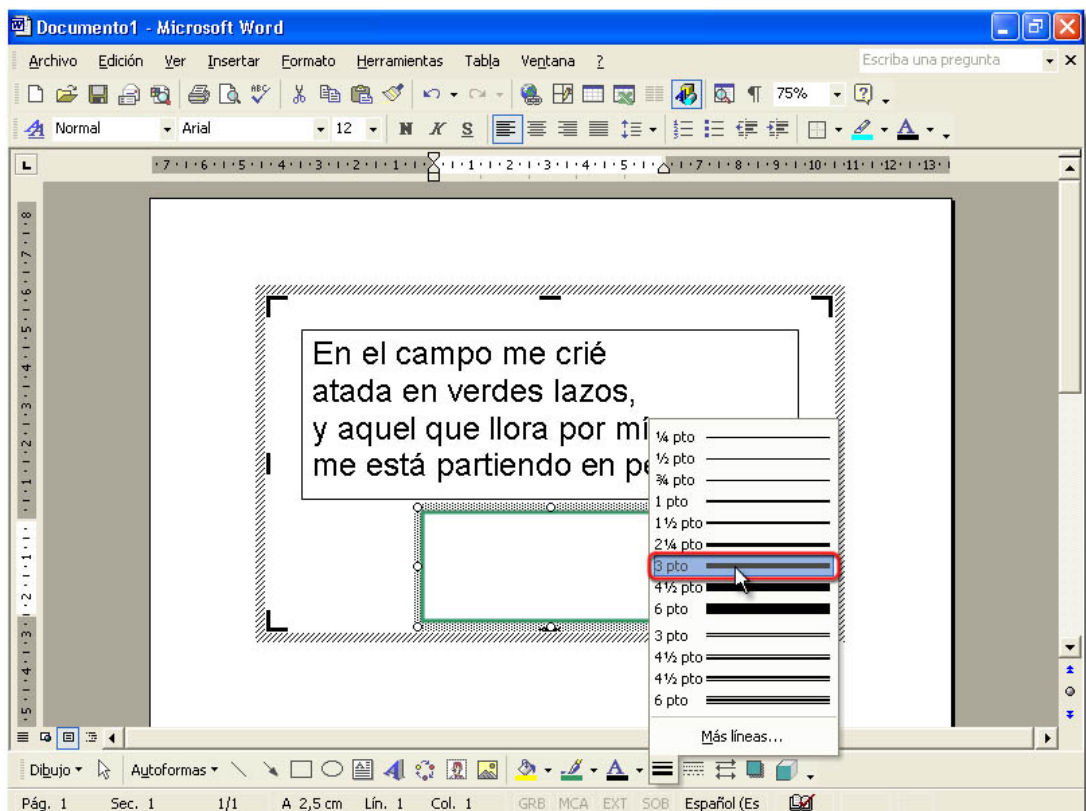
Documento1 - Microsoft Word

Archivo Edición Ver Insertar Formato Herramientas Tabla Ventana ?

Escriba una pregunta

75%

Normal Arial 12

En el campo me crié
atada en verdes lazos,
y aquel que llora por mí
me está partiendo en pe

¼ pto
½ pto
¾ pto
1 pto
1 ½ pto
2¼ pto
3 pto
4 ½ pto
6 pto
3 pto
4½ pto
4½ pto
6 pto
Más líneas...

Dibujo Autoformas

Pág. 1 Sec. 1 1/1 A 2,5 cm Lín. 1 Col. 1 GRB MCA EXT SOB Español (Es